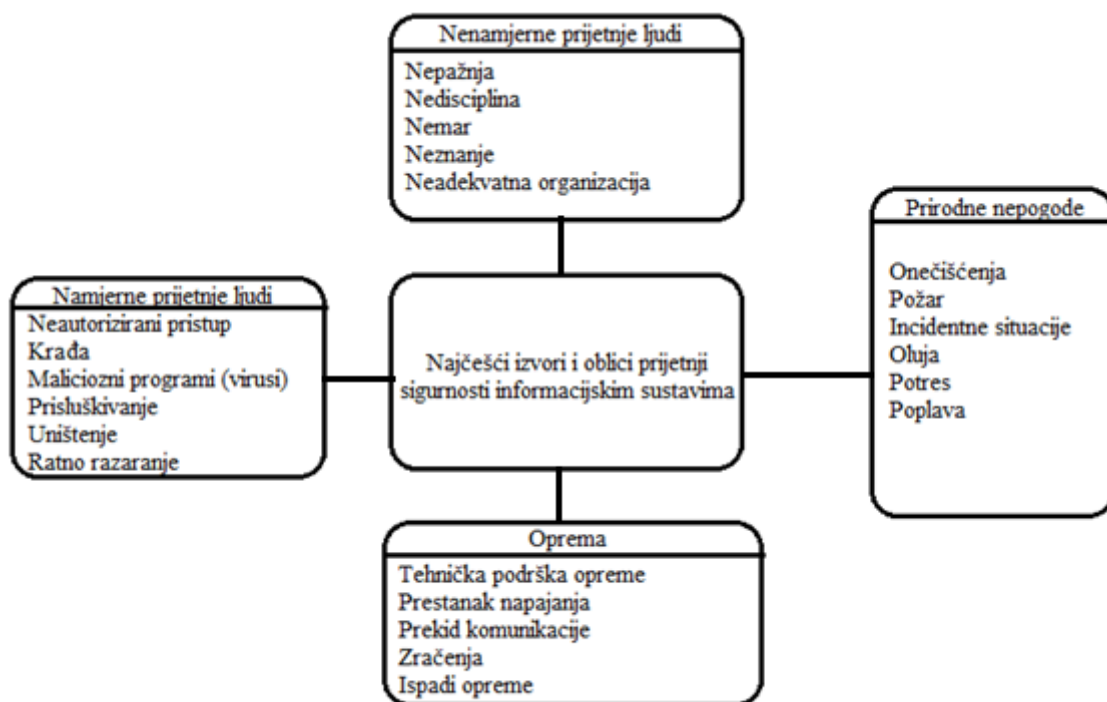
Nenamjerne prijetnje ljudi
Nepažnja
Nedisciplina
Nemar
Neznanje
Neadekvatna organizacija

Namjerne prijetnje ljudi
Neautorizirani pristup
Krađa
Maliciozni programi (virusi)
Prisluškivanje
Uništenje
Ratno razaranje

Najčešći izvori i oblici prijetnji sigurnosti informacijskim sustavima

Prirodne nepogode
Onečišćenja
Požar
Incidentne situacije
Oluja
Potres
Poplava

Oprema
Tehnička podrška opreme
Prestanak napajanja
Prekid komunikacije
Zračenja
Ispadi opreme